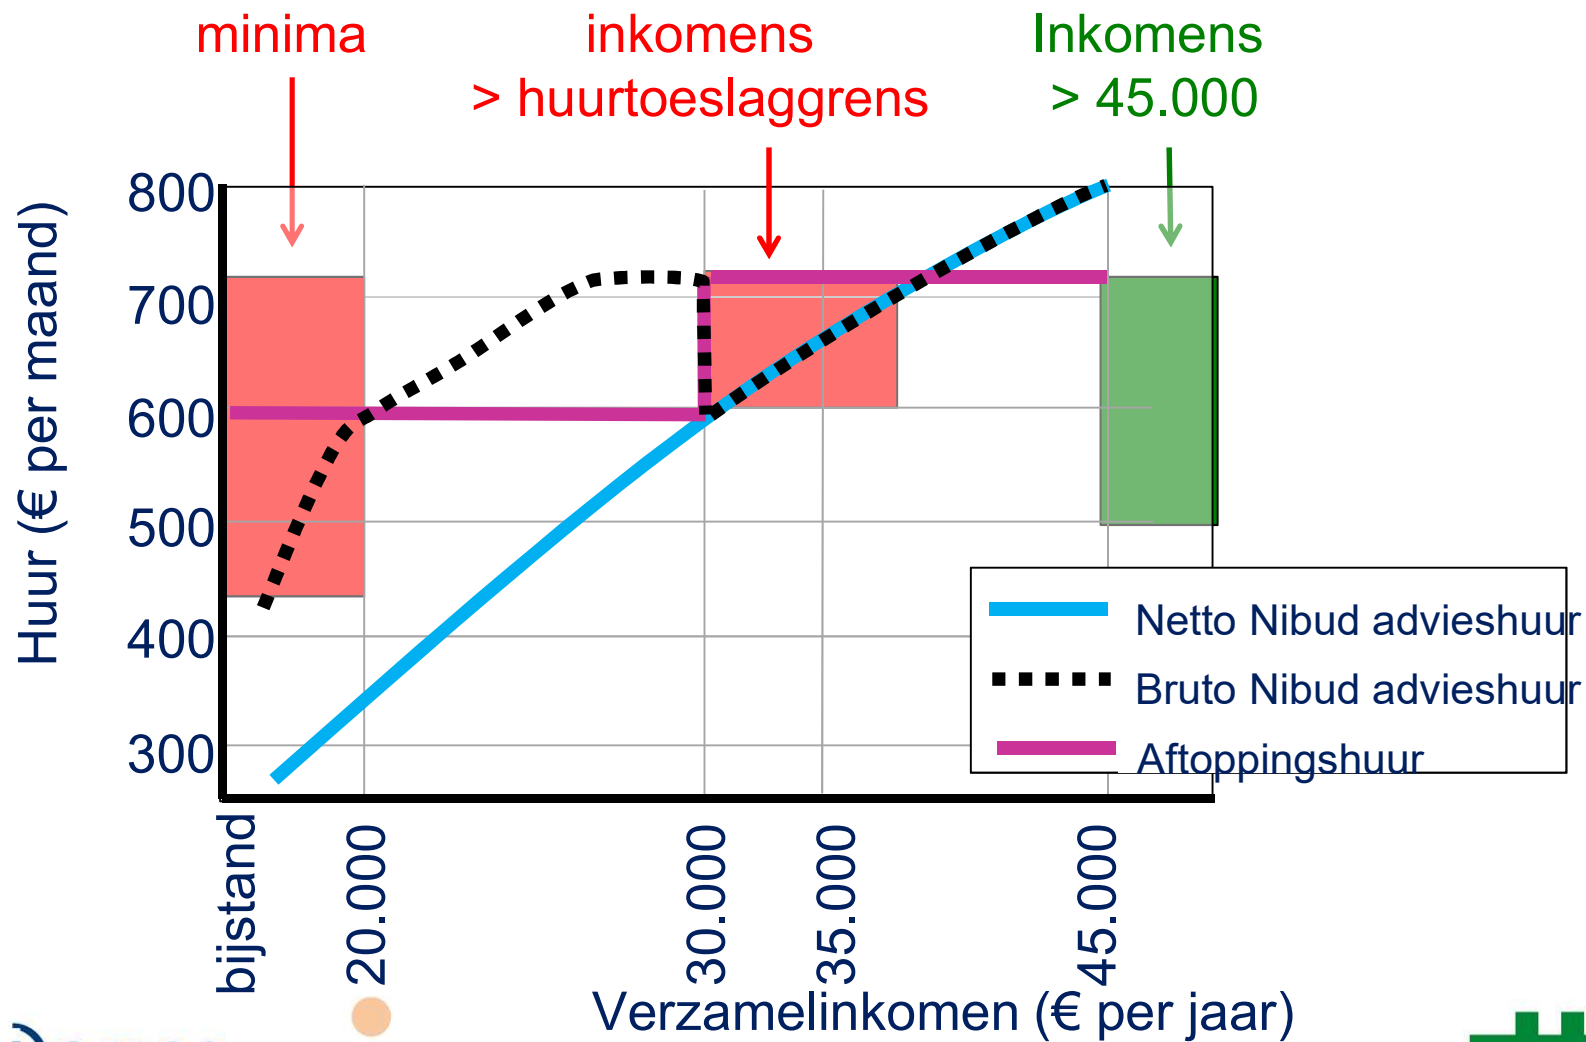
minima

inkomens
> huurtoeslaggrens

Inkomens
> 45.000

Huur (€ per maand)

800
700
600
500
400
300

Netto Nibud advieshuur
Bruto Nibud advieshuur
Aftoppingshuur

bijstand
20.000
30.000
35.000
45.000

Verzamelinkomen (€ per jaar)